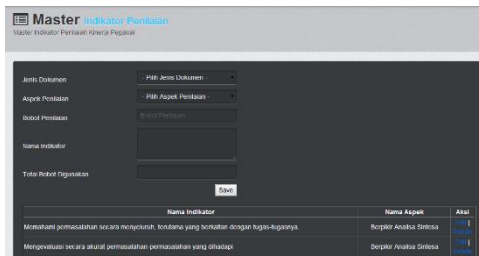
Master Indikator Penilaian
Master Indikator Penilaian Kinerja Pegawai

Jenis Dokumen
- Pilih Jenis Dokumen -
Aspek Penilaian
- Pilih Aspek Penilaian -
Bobot Penilaian
Bobot Penilaian
Nama Indikator
Total Bobot Digunakan
Save

| Nama Indikator | Nama Aspek | Aksi |
|---|---|---|
| Memahami permasalahan secara menyeluruh, terutama yang berkaitan dengan tugas-tugasnya. | Berpikir Analisa Sintesa | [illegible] |
| Mengevaluasi secara akurat permasalahan-permasalahan yang dihadapi | Berpikir Analisa Sintesa | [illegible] |